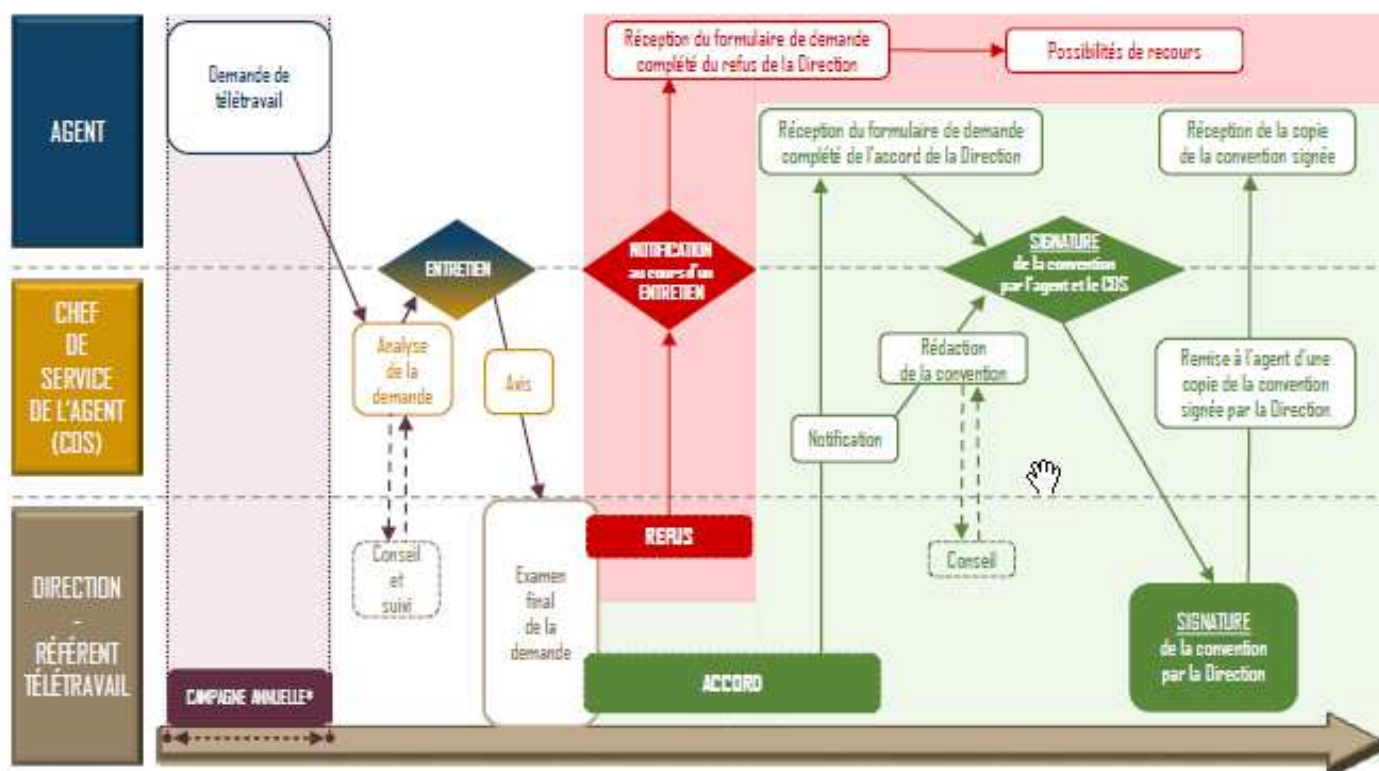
AGENT

CHEF DE SERVICE DE L'AGENT (CDS)

DIRECTION - RÉFÉRENT TÉLÉTRAVAIL

Demande de télétravail

ENTRETIEN

Analyse de la demande

Avis

Conseil et suivi

Examen final de la demande

CAMPAGNE ANNUELLE*

Réception du formulaire de demande complété du refus de la Direction

Possibilités de recours

NOTIFICATION au cours d'un ENTRETIEN

REFUS

ACCORD

Réception du formulaire de demande complété de l'accord de la Direction

Notification

Rédaction de la convention

Conseil

SIGNATURE de la convention par l'agent et le CDS

Réception de la copie de la convention signée

Remise à l'agent d'une copie de la convention signée par la Direction

SIGNATURE de la convention par la Direction